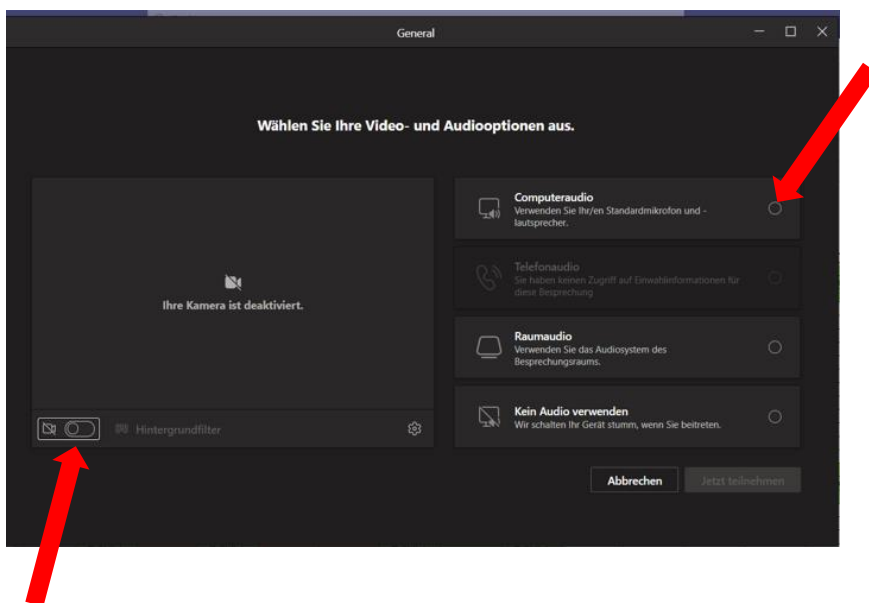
General

Wählen Sie Ihre Video- und Audiooptionen aus.

Ihre Kamera ist deaktiviert.

Hintergrundfilter

Computeraudio
Verwenden Sie Ihr/en Standardmikrofon und -lautsprecher.

Telefonaudio
Sie haben keinen Zugriff auf Einwahlinformationen für diese Besprechung

Raumaudio
Verwenden Sie das Audiosystem des Besprechungsraums.

Kein Audio verwenden
Wir schalten Ihr Gerät stumm, wenn Sie beitreten.

Abbrechen

Jetzt teilnehmen